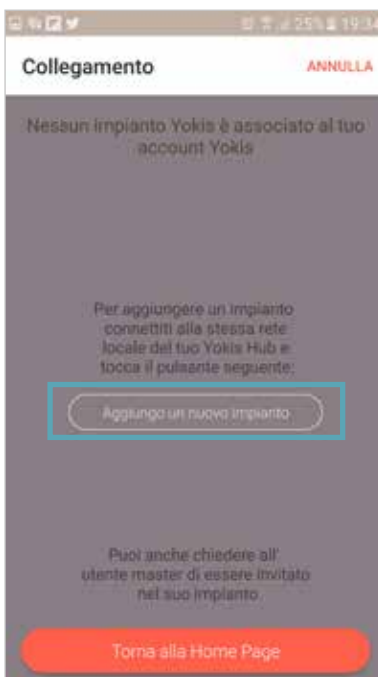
25% 19:34

Collegamento

ANNULLA

Nesaun impianto Yokis è associato al tuo account Yokis

Per aggiungere un impianto connettiti alla stessa rete locale del tuo Yokis Hub e tocca il pulsante seguente:

Aggiungo un nuovo impianto

Puoi anche chiedere all' utente master di essere invitato nel suo impianto.

Torna alla Home Page